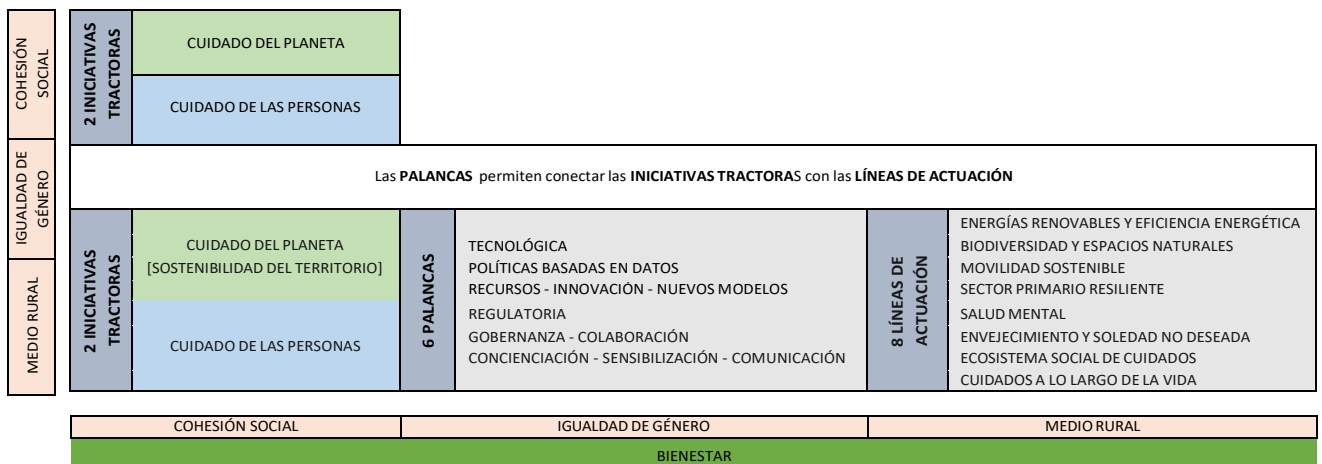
COHESIÓN SOCIAL

IGUALDAD DE GÉNERO

MEDIO RURAL

2 INICIATIVAS TRACTORAS

CUIDADO DEL PLANETA

CUIDADO DE LAS PERSONAS

Las **PALANCAS** permiten conectar las **INICIATIVAS TRACTORA**S con las **LÍNEAS DE ACTUACIÓN**

2 INICIATIVAS TRACTORAS

CUIDADO DEL PLANETA
[SOSTENIBILIDAD DEL TERRITORIO]

CUIDADO DE LAS PERSONAS

6 PALANCAS

TECNOLÓGICA
POLÍTICAS BASADAS EN DATOS
RECURSOS - INNOVACIÓN - NUEVOS MODELOS
REGULATORIA
GOBERNANZA - COLABORACIÓN
CONCIENCIACIÓN - SENSIBILIZACIÓN - COMUNICACIÓN

8 LÍNEAS DE ACTUACIÓN

ENERGÍAS RENOVABLES Y EFICIENCIA ENERGÉTICA
BIODIVERSIDAD Y ESPACIOS NATURALES
MOVILIDAD SOSTENIBLE
SECTOR PRIMARIO RESILIENTE
SALUD MENTAL
ENVEJECIMIENTO Y SOLEDAD NO DESEADA
ECOSISTEMA SOCIAL DE CUIDADOS
CUIDADOS A LO LARGO DE LA VIDA

| COHESIÓN SOCIAL | IGUALDAD DE GÉNERO | MEDIO RURAL |
|---|---|---|

BIENESTAR